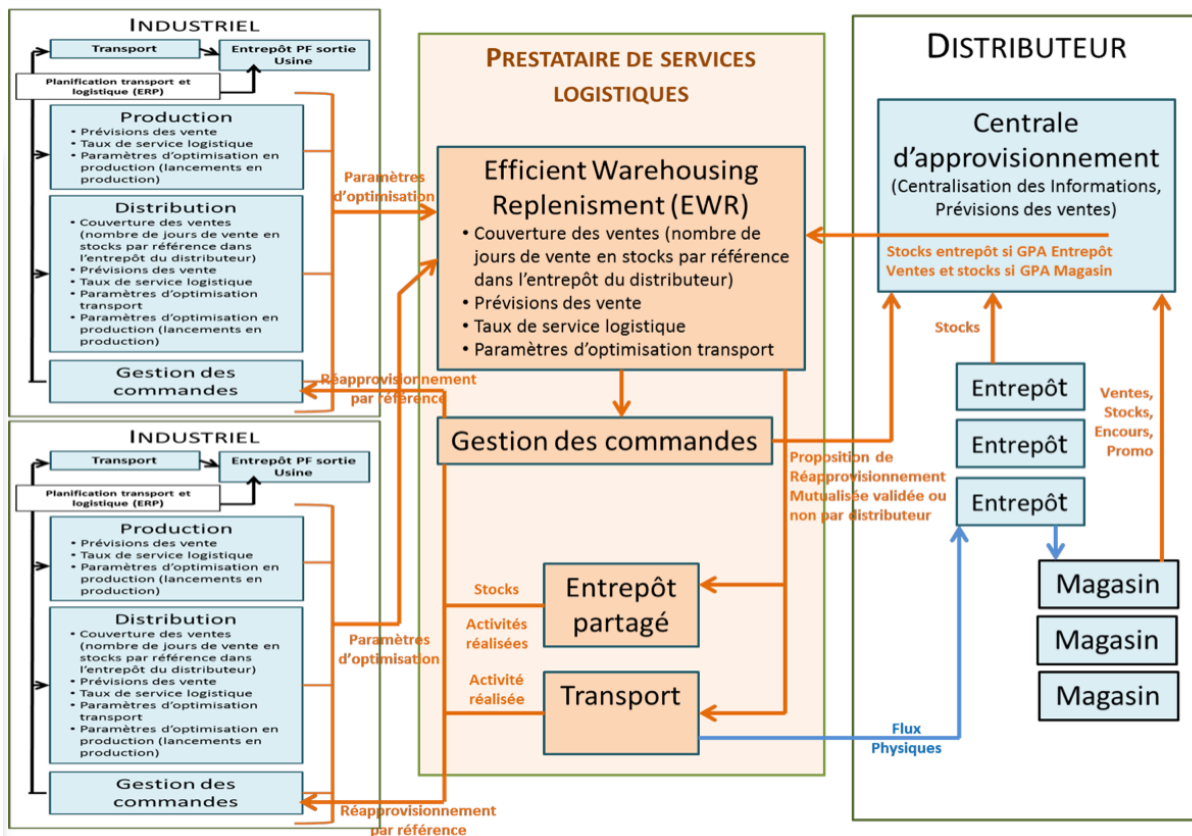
INDUSTRIEL

Transport

Entrepôt PF sortie Usine

Planification transport et logistique (ERP)

Production
• Prévisions des vente
• Taux de service logistique
• Paramètres d'optimisation en production (lancements en production)

Distribution
• Couverture des ventes (nombre de jours de vente en stocks par référence dans l'entrepôt du distributeur)
• Prévisions des vente
• Taux de service logistique
• Paramètres d'optimisation transport
• Paramètres d'optimisation en production (lancements en production)

Gestion des commandes

INDUSTRIEL

Transport

Entrepôt PF sortie Usine

Planification transport et logistique (ERP)

Production
• Prévisions des vente
• Taux de service logistique
• Paramètres d'optimisation en production (lancements en production)

Distribution
• Couverture des ventes (nombre de jours de vente en stocks par référence dans l'entrepôt du distributeur)
• Prévisions des vente
• Taux de service logistique
• Paramètres d'optimisation transport
• Paramètres d'optimisation en production (lancements en production)

Gestion des commandes

PRESTATAIRE DE SERVICES LOGISTIQUES

Paramètres d'optimisation

Efficient Warehousing Replenisment (EWR)
• Couverture des ventes (nombre de jours de vente en stocks par référence dans l'entrepôt du distributeur)
• Prévisions des vente
• Taux de service logistique
• Paramètres d'optimisation transport

Réapprovisionnement par référence

Gestion des commandes

Paramètres d'optimisation

Stocks

Activités réalisées

Entrepôt partagé

Activité réalisée

Transport

Réapprovisionnement par référence

Proposition de Réapprovisionnement Mutualisée validée ou non par distributeur

Flux Physiques

DISTRIBUTEUR

Centrale d'approvisionnement
(Centralisation des Informations, Prévisions des ventes)

Stocks entrepôt si GPA Entrepôt
Ventes et stocks si GPA Magasin

Stocks

Entrepôt

Entrepôt

Entrepôt

Ventes, Stocks, Encours, Promo

Magasin

Magasin

Magasin